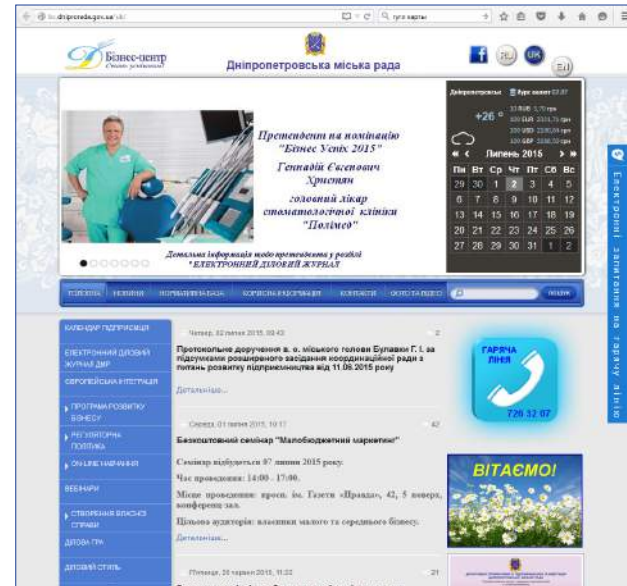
bc.dniprorada.gov.ua/uk/

Бізнес-центр

Дніпропетровська міська рада

RU UK EN

Претенденти на номінацію "Бізнес Успіх 2015"
Геннадій Євгенович Христян
головний лікар стоматологічної клініки "Полімед"
Детальна інформація щодо претендента у розділі "ЕЛЕКТРОННИЙ ДІЛОВИЙ ЖУРНАЛ"

Дніпропетровськ
+26 °

Липень 2015

| Пн | Вт | Ср | Чт | Пт | Сб | Нд |
|---|---|---|---|---|---|---|
| 29 | 30 | 1 | 2 | 3 | 4 | 5 |
| 6 | 7 | 8 | 9 | 10 | 11 | 12 |
| 13 | 14 | 15 | 16 | 17 | 18 | 19 |
| 20 | 21 | 22 | 23 | 24 | 25 | 26 |
| 27 | 28 | 29 | 30 | 31 | 1 | 2 |

ГОЛОВНА НОВИНИ НОРМАТИВНА БАЗА КОРИСНА ІНФОРМАЦІЯ КОНТАКТИ ФОТО ТА ВІДЕО

Електронні запитання на гарячу лінію

КАЛЕНДАР ПІДПРИЄМЦЯ
ЕЛЕКТРОННИЙ ДІЛОВИЙ ЖУРНАЛ ДМР
ЄВРОПЕЙСЬКА ІНТЕГРАЦІЯ
ПРОГРАМА РОЗВИТКУ БІЗНЕСУ
РЕГУЛЯТОРНА ПОЛІТИКА
ON-LINE НАВЧАННЯ
ВЕБІНАРИ
СТВОРЕННЯ ВЛАСНОЇ СПРАВИ
ДІЛОВА ГРА
ДІЛОВИЙ СТИЛЬ

Четвер, 02 липня 2015, 09:43
Протокольне доручення в. о. міського голови Булавки Г. І. за підсумками розширеного засідання координаційної ради з питань розвитку підприємництва від 11.06.2015 року
Детальніше...

Середа, 01 липня 2015, 10:17
Безкоштовний семінар "Малобюджетний маркетинг"
Семінар відбудеться 07 липня 2015 року.
Час проведення: 14:00 - 17:00.
Місце проведення: просп. ім. Газети «Правда», 42, 5 поверх, конференц-зал.
Цільова аудиторія: власники малого та середнього бізнесу.
Детальніше...

П'ятниця, 26 червня 2015, 11:22

ГАРЯЧА ЛІНІЯ
726 32 07

ВІТАЄМО!